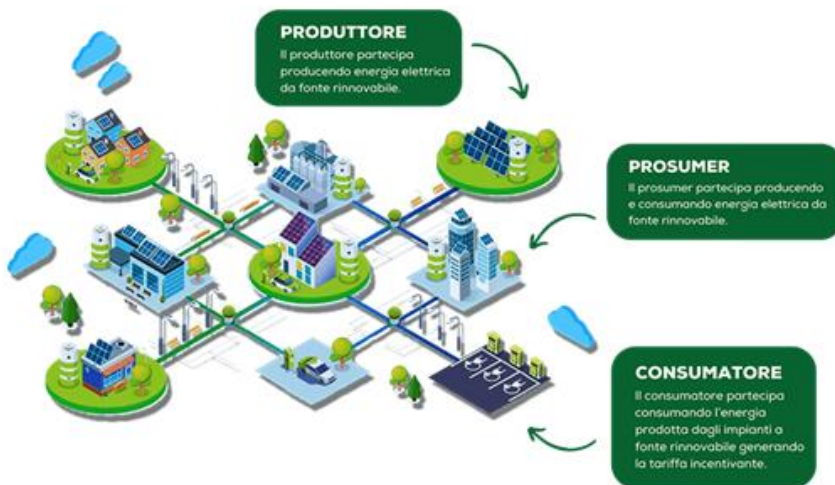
PRODUTTORE
Il produttore partecipa producendo energia elettrica da fonte rinnovabile.

PROSUMER
Il prosumer partecipa producendo e consumando energia elettrica da fonte rinnovabile.

CONSUMATORE
Il consumatore partecipa consumando l'energia prodotta dagli impianti a fonte rinnovabile generando la tariffa incentivante.